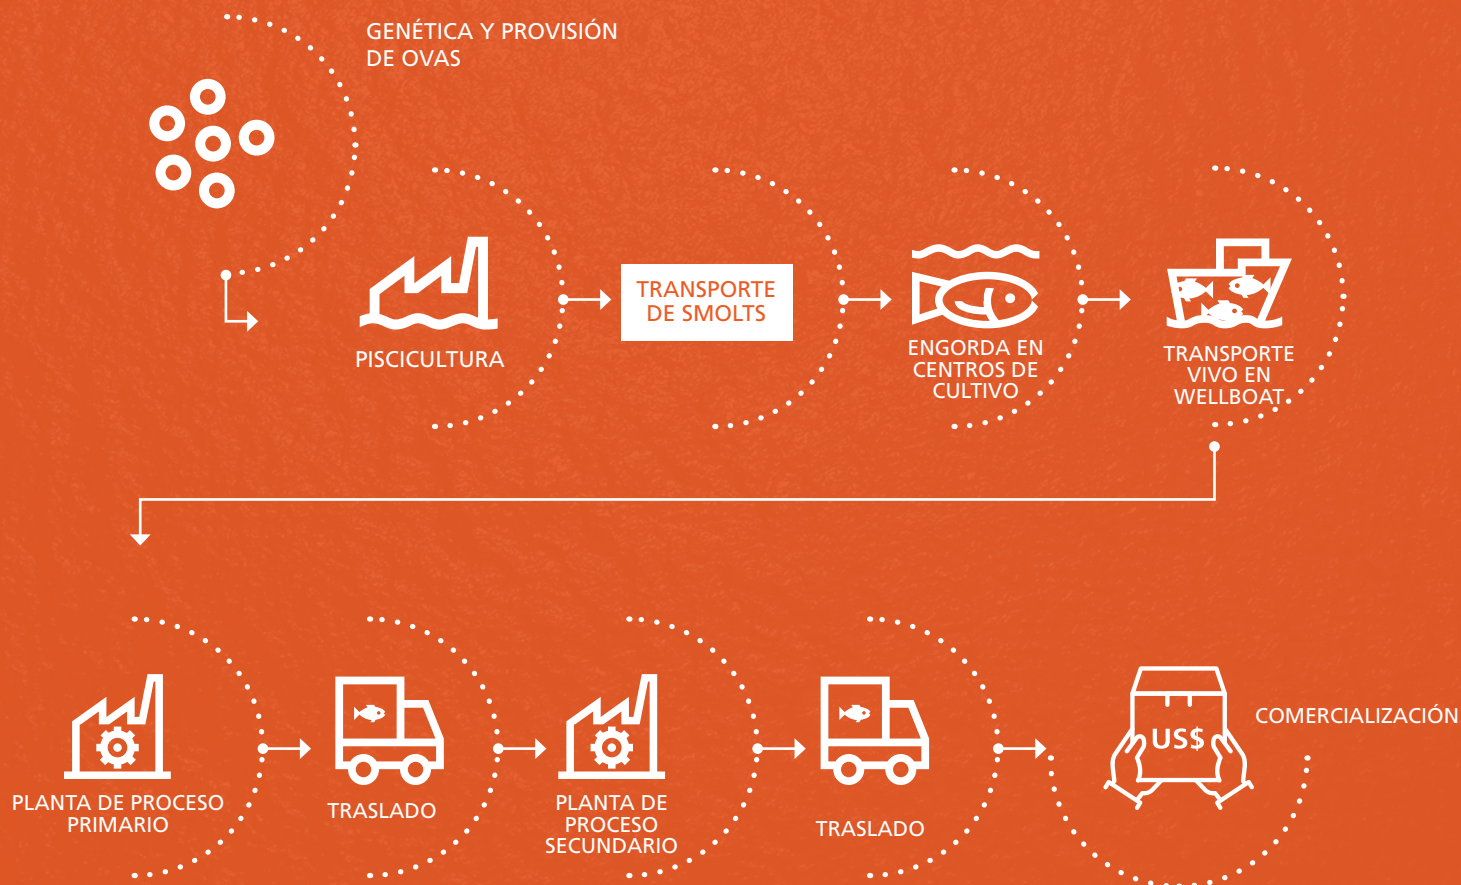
GENÉTICA Y PROVISIÓN DE OVAS

PISCICULTURA

TRANSPORTE DE SMOLTS

ENGORDA EN CENTROS DE CULTIVO

TRANSPORTE VIVO EN WELLBOAT

PLANTA DE PROCESO PRIMARIO

TRASLADO

PLANTA DE PROCESO SECUNDARIO

TRASLADO

US$

COMERCIALIZACIÓN